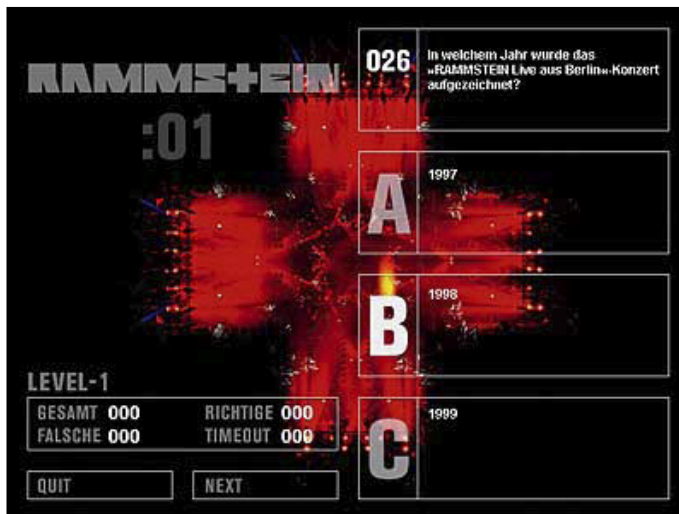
RAMMSTEIN

:01

026 In welchem Jahr wurde das »RAMMSTEIN Live aus Berlin«-Konzert aufgezeichnet?

A 1997

B 1998

C 1999

LEVEL-1

| GESAMT 000 | RICHTIGE 000 |
|---|---|
| FALSCHE 000 | TIMEOUT 000 |

QUIT

NEXT